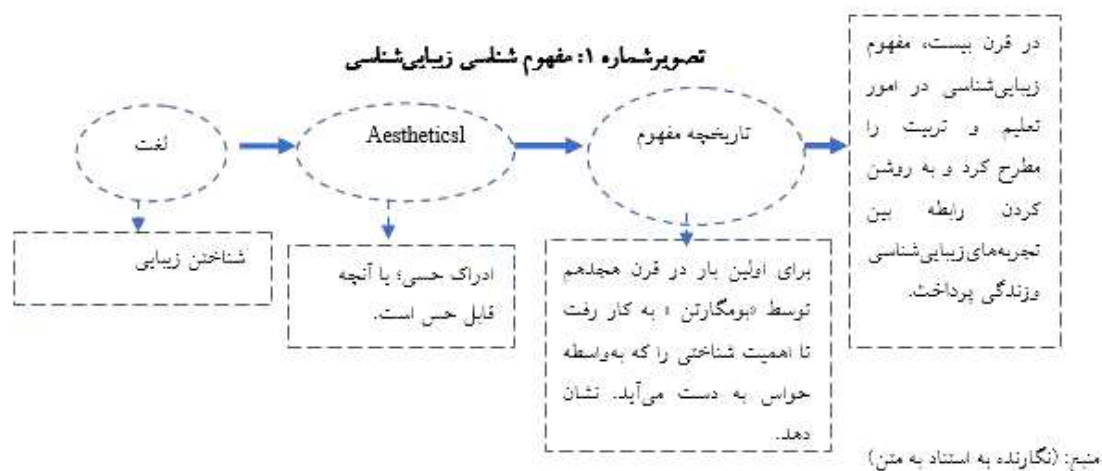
تصویرشماره ۱: مفهوم شناسی زیبایی‌شناسی

لغت

Aesthetics1

تاریخچه مفهوم

در قرن بیست، مفهوم زیبایی‌شناسی در امور تعلیم و تربیت را مطرح کرد و به روشن کردن رابطه بین تجربه‌های زیبایی‌شناسی وزندگی پرداخت.

شناختن زیبایی

ادراک حسی؛ یا آنچه قابل حس است.

برای اولین بار در قرن هجدهم توسط «بومگارتن» به کار رفت تا اهمیت شناختی را که به‌واسطه حواس به دست می‌آید. نشان دهد.

منبع: (نگارنده به استناد به متن)